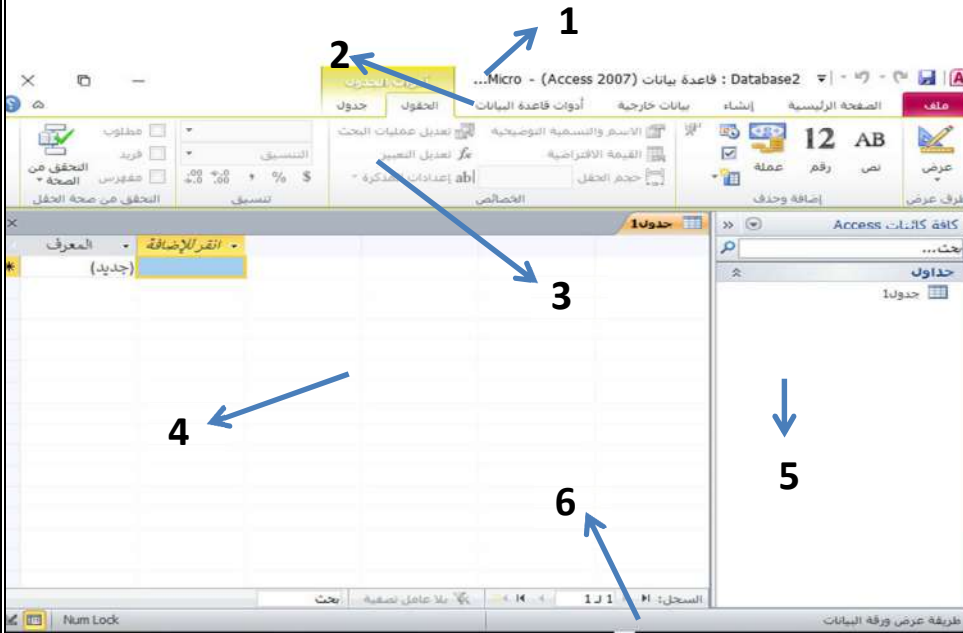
1

2

Database2 : قاعدة بيانات (Access 2007) - Micro...

أدوات الجدول

ملف | الصفحة الرئيسية | إنشاء | بيانات خارجية | أدوات قاعدة البيانات | الحقول | جدول

عرض
AB نص
12 رقم
عملة
إضافة وحذف
طرق عرض

الاسم والتسمية التوضيحية
القيمة الافتراضية
حجم الحقل
تعديل عمليات البحث
تعديل التعبير
إعدادات المذكرة
الخصائص

التنسيق
$ % , .00 .0
تنسيق

مطلوب
فريد
مفهرس
التحقق من الصحة
التحقق من صحة الحقل

كافة كائنات Access
بحث...
جداول
جدول1

جدول1
المعرف | انقر للإضافة
(جديد)

3

4

5

6

السجل: 1 لـ 1
بلا عامل تصفية
بحث

طريقة عرض ورقة البيانات
Num Lock